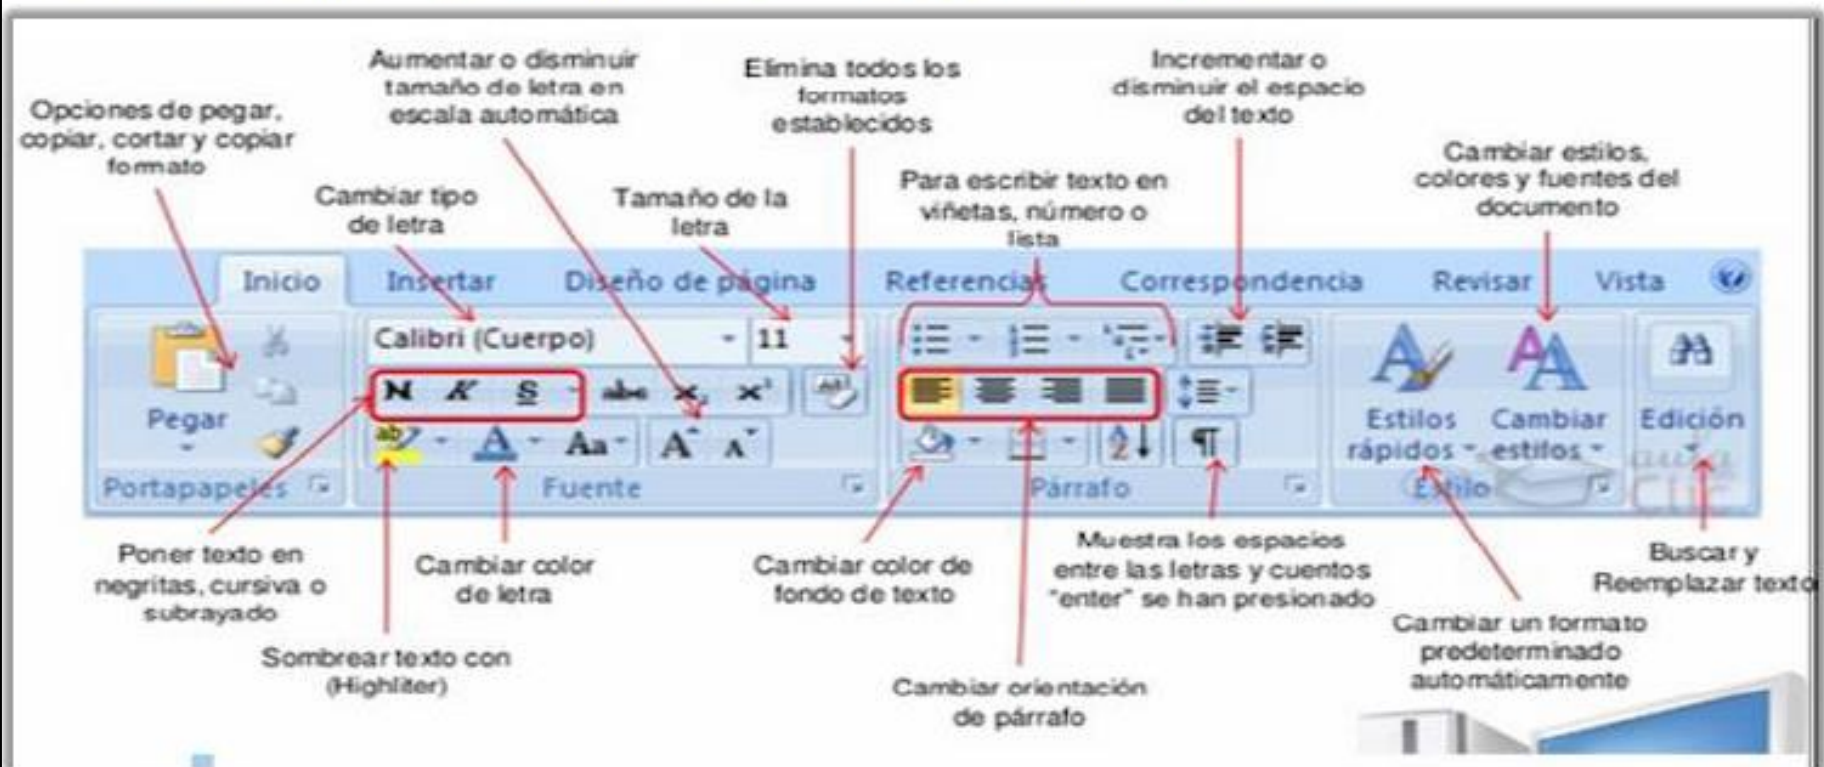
Opciones de pegar, copiar, cortar y copiar formato

Cambiar tipo de letra

Aumentar o disminuir tamaño de letra en escala automática

Tamaño de la letra

Elimina todos los formatos establecidos

Para escribir texto en viñetas, número o lista

Incrementar o disminuir el espacio del texto

Cambiar estilos, colores y fuentes del documento

Inicio | Insertar | Diseño de página | Referencias | Correspondencia | Revisar | Vista

Calibri (Cuerpo) | 11

N K S abc x, x²

A Aa A A

Pegar

Portapapeles | Fuente | Párrafo | Estilo

Estilos rápidos | Cambiar estilos | Edición

Poner texto en negritas, cursiva o subrayado

Sombrear texto con (Highliter)

Cambiar color de letra

Cambiar color de fondo de texto

Cambiar orientación de párrafo

Muestra los espacios entre las letras y cuentos "enter" se han presionado

Cambiar un formato predeterminado automáticamente

Buscar y Reemplazar texto